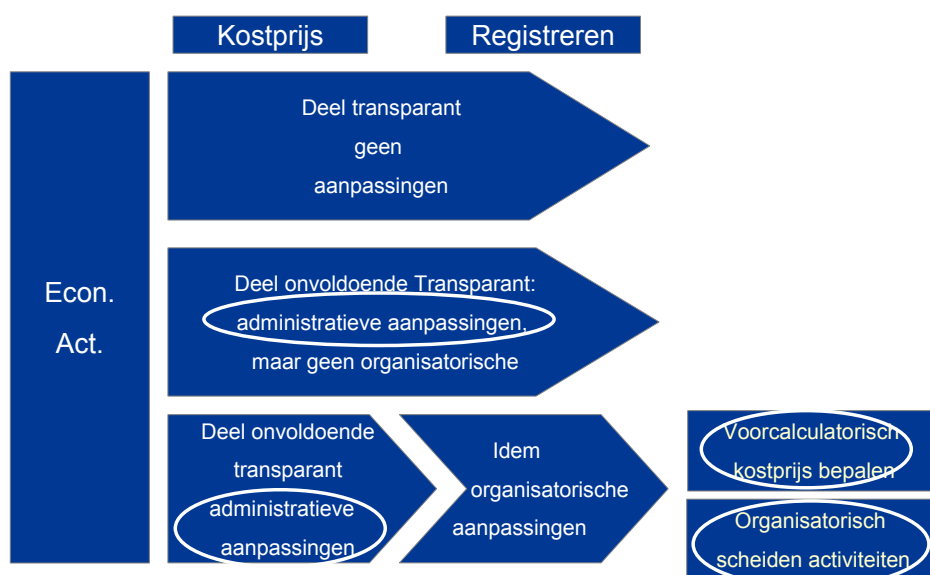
Kostprijs

Registreren

Econ. Act.

Deel transparant geen aanpassingen

Deel onvoldoende Transparant: administratieve aanpassingen, maar geen organisatorische

Deel onvoldoende transparant administratieve aanpassingen

Idem organisatorische aanpassingen

Voorcalculatorisch kostprijs bepalen

Organisatorisch scheiden activiteiten